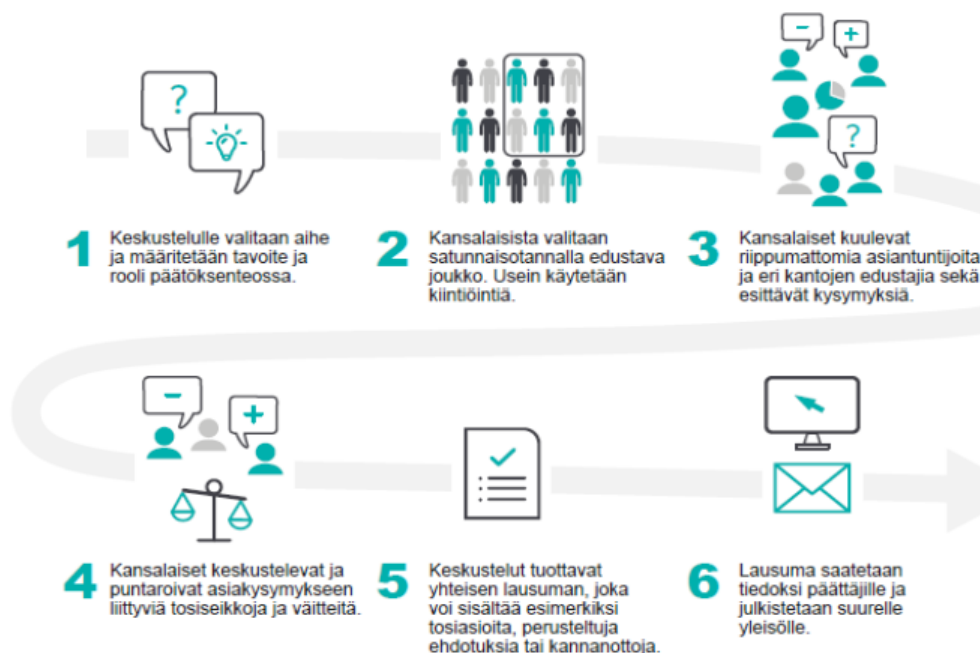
?

1 Keskustelulle valitaan aihe ja määritetään tavoite ja rooli päätöksenteossa.

2 Kansalaisista valitaan satunnaisotannalla edustava joukko. Usein käytetään kiintiöintiä.

- + ?

3 Kansalaiset kuulevat riippumattomia asiantuntijoita ja eri kantojen edustajia sekä esittävät kysymyksiä.

- +

4 Kansalaiset keskustelevat ja puntaroivat asiakysymykseen liittyviä tosiseikkoja ja väitteitä.

5 Keskustelut tuottavat yhteisen lausuman, joka voi sisältää esimerkiksi tosiasioita, perusteltuja ehdotuksia tai kannanottoja.

6 Lausuma saatetaan tiedoksi päättäjille ja julkistetaan suurelle yleisölle.